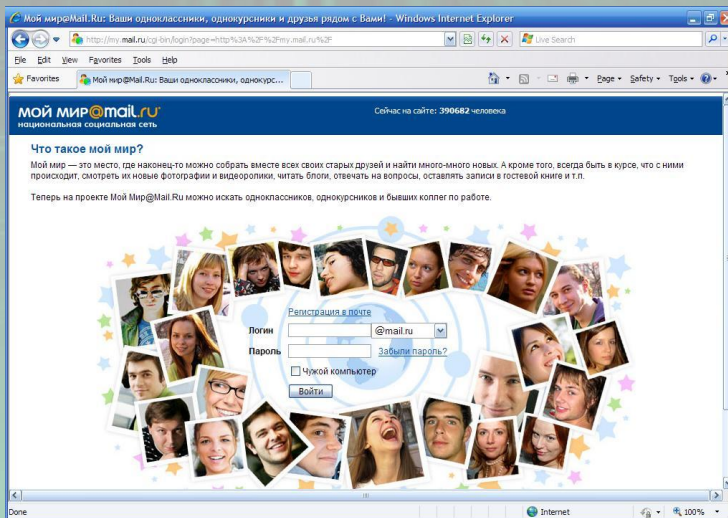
Мой мир@Mail.Ru: Ваши одноклассники, однокурсники и друзья рядом с Вами! - Windows Internet Explorer

http://my.mail.ru/cgi-bin/login?page=http%3A%2F%2Fmy.mail.ru%2F

Live Search

File Edit View Favorites Tools Help

Favorites

Мой мир@Mail.Ru: Ваши одноклассники, однокурс...

Page ▾ Safety ▾ Tools ▾

мой мир@mail.ru
национальная социальная сеть

Сейчас на сайте: 390682 человека

Что такое мой мир?

Мой мир — это место, где наконец-то можно собрать вместе всех своих старых друзей и найти много-много новых. А кроме того, всегда быть в курсе, что с ними происходит, смотреть их новые фотографии и видеоролики, читать блоги, отвечать на вопросы, оставлять записи в гостевой книге и т.п.

Теперь на проекте Мой Мир@Mail.Ru можно искать одноклассников, однокурсников и бывших коллег по работе.

Регистрация в почте

Логин @mail.ru

Пароль Забыли пароль?

Чужой компьютер

Войти

Done

Internet

100%